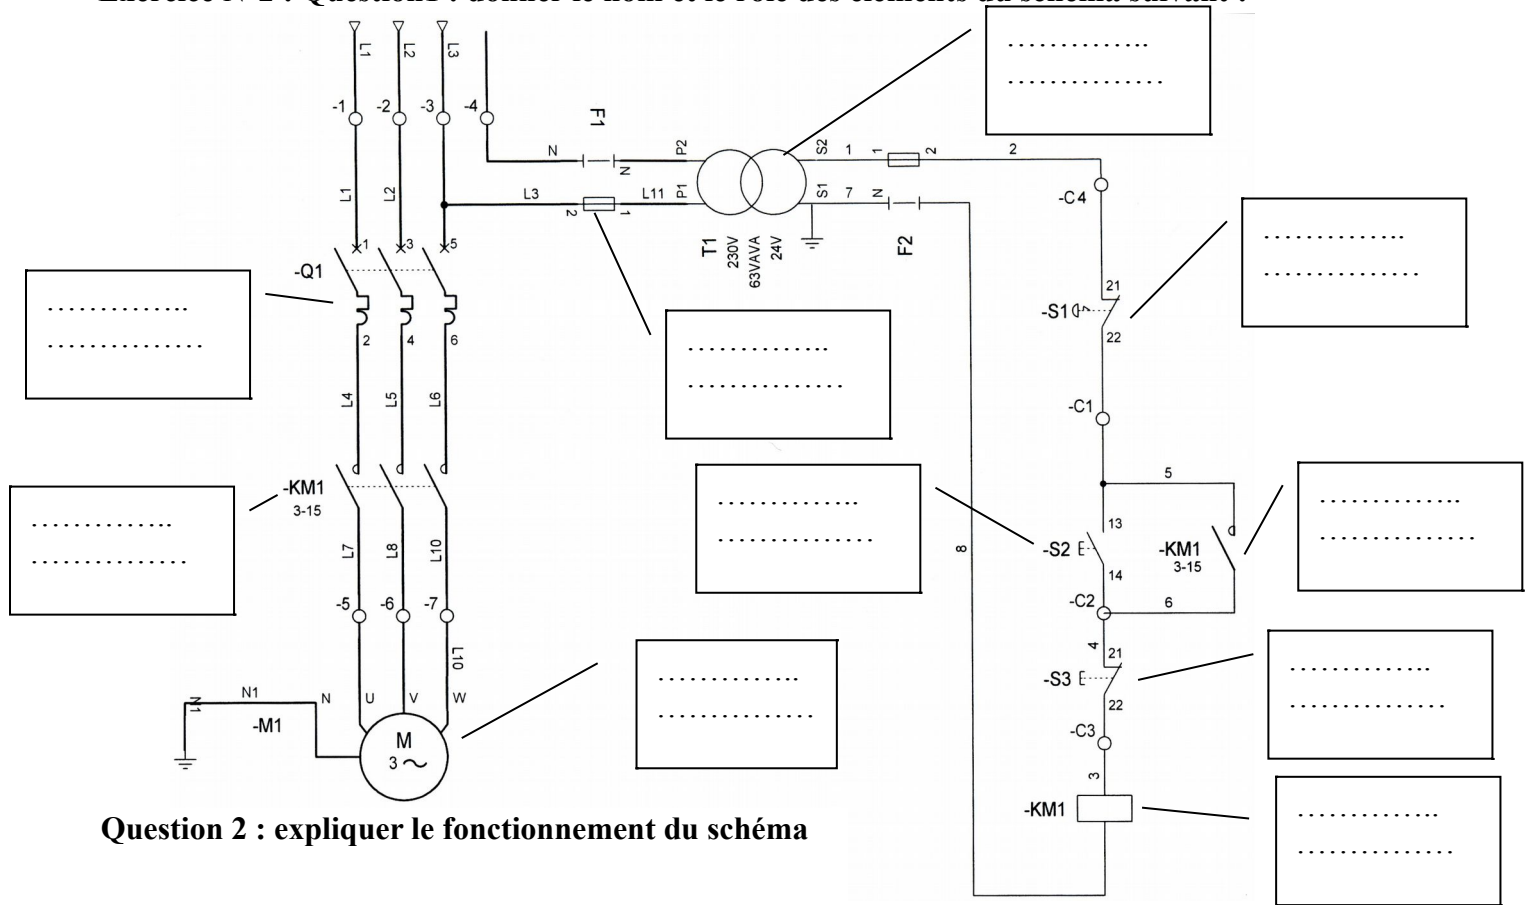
Exercice N°2 : Question1 : donner le nom et le rôle des éléments du schéma suivant :

L1 L2 L3
-1 -2 -3 -4
L1 L2
1 3 5
-Q1
2 4 6
L4 L5 L6
-KM1
3-15
L7 L8 L10
-5 -6 -7
L10
N1 N U V W
N1
-M1
M
3 ~

F1
N N P2
L3 2 1 L11 P1
T1
230V
63VAVA
24V
S2 1 1 2 2
S1 7 N
F2
-C4
21
-S1
22
-C1
5
13
-S2
14
-KM1
3-15
-C2 6
8
4 21
-S3
22
-C3
3
-KM1

..............
..............
..............
..............
..............
..............
..............
..............
..............
..............
..............
..............
..............
..............
..............
..............
..............
..............
..............
..............

Question 2 : expliquer le fonctionnement du schéma